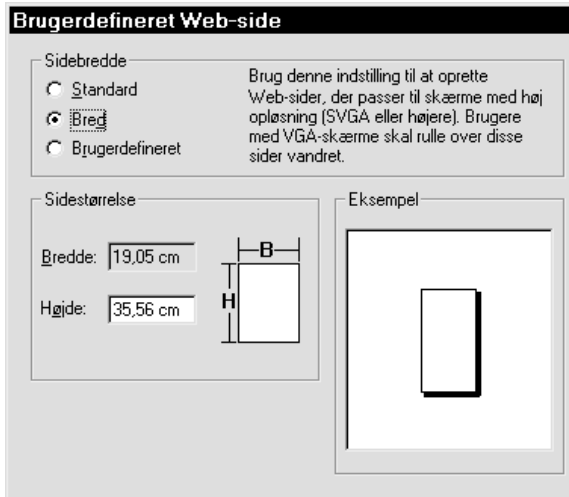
Brugerdefineret Web-side

Sidebredde

Standard

Bred

Brugerdefineret

Brug denne indstilling til at oprette Web-sider, der passer til skærme med høj opløsning (SVGA eller højere). Brugere med VGA-skærme skal rulle over disse sider vandret.

Sidestørrelse

Bredde: 19,05 cm

Højde: 35,56 cm

B

H

Eksempel